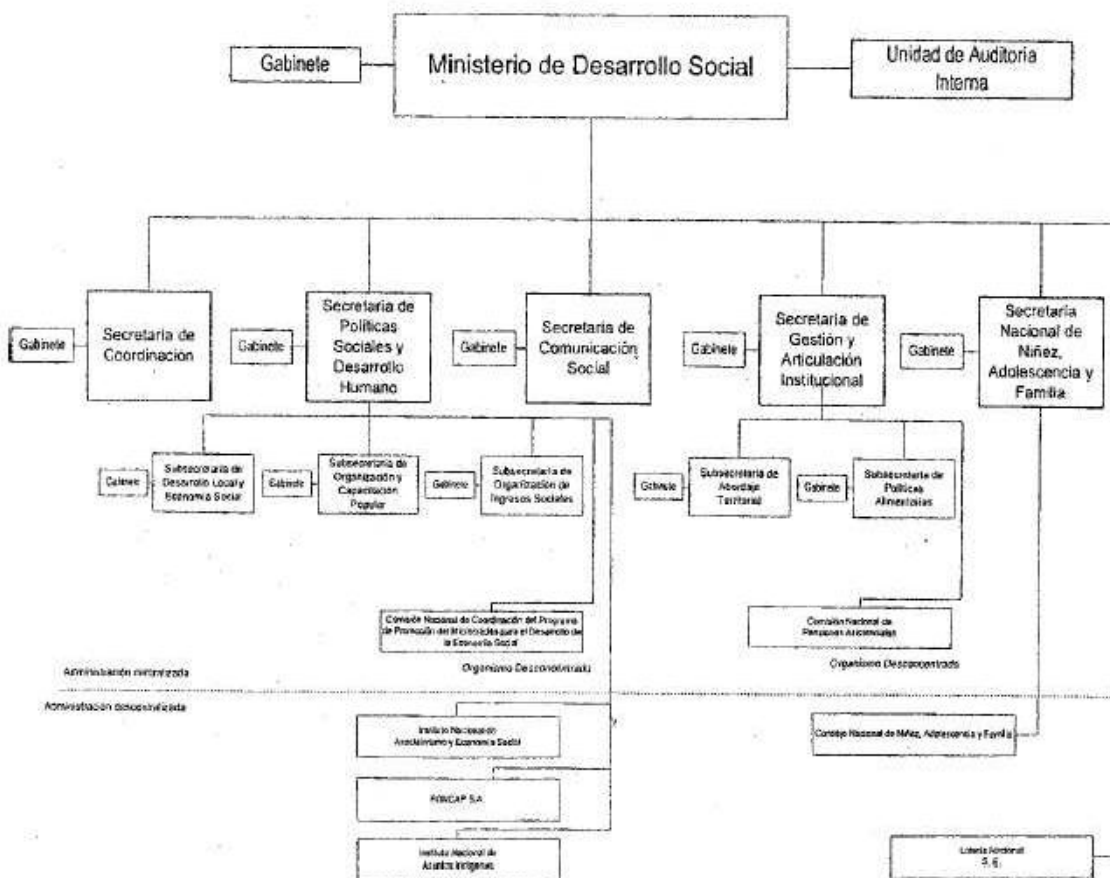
Gabinete

Ministerio de Desarrollo Social

Unidad de Auditoria Interna

Gabinete

Secretaria de Coordinación

Gabinete

Secretaria de Políticas Sociales y Desarrollo Humano

Gabinete

Secretaria de Comunicación Social

Gabinete

Secretaria de Gestión y Articulación Institucional

Gabinete

Secretaría Nacional de Niñez, Adolescencia y Familia

Gabinete

Subsecretaria de Desarrollo Local y Economía Social

Gabinete

Subsecretaria de Organización y Capacitación Popular

Gabinete

Subsecretaria de Organización de Ingresos Sociales

Gabinete

Subsecretaria de Abordaje Territorial

Gabinete

Subsecretaria de Políticas Alimentarias

Comisión Nacional de Coordinación del Programa de Promoción del Microcrédito para el Desarrollo de la Economía Social

Organismo Desconcentrado

Comisión Nacional de Pensiones Asistenciales

Organismo Desconcentrado

Administración centralizada

Administración descentralizada

Instituto Nacional de Asociativismo y Economía Social

Consejo Nacional de Niñez, Adolescencia y Familia

FONCAP S.A.

Instituto Nacional de Asuntos Indígenas

Lotería Nacional S. E.